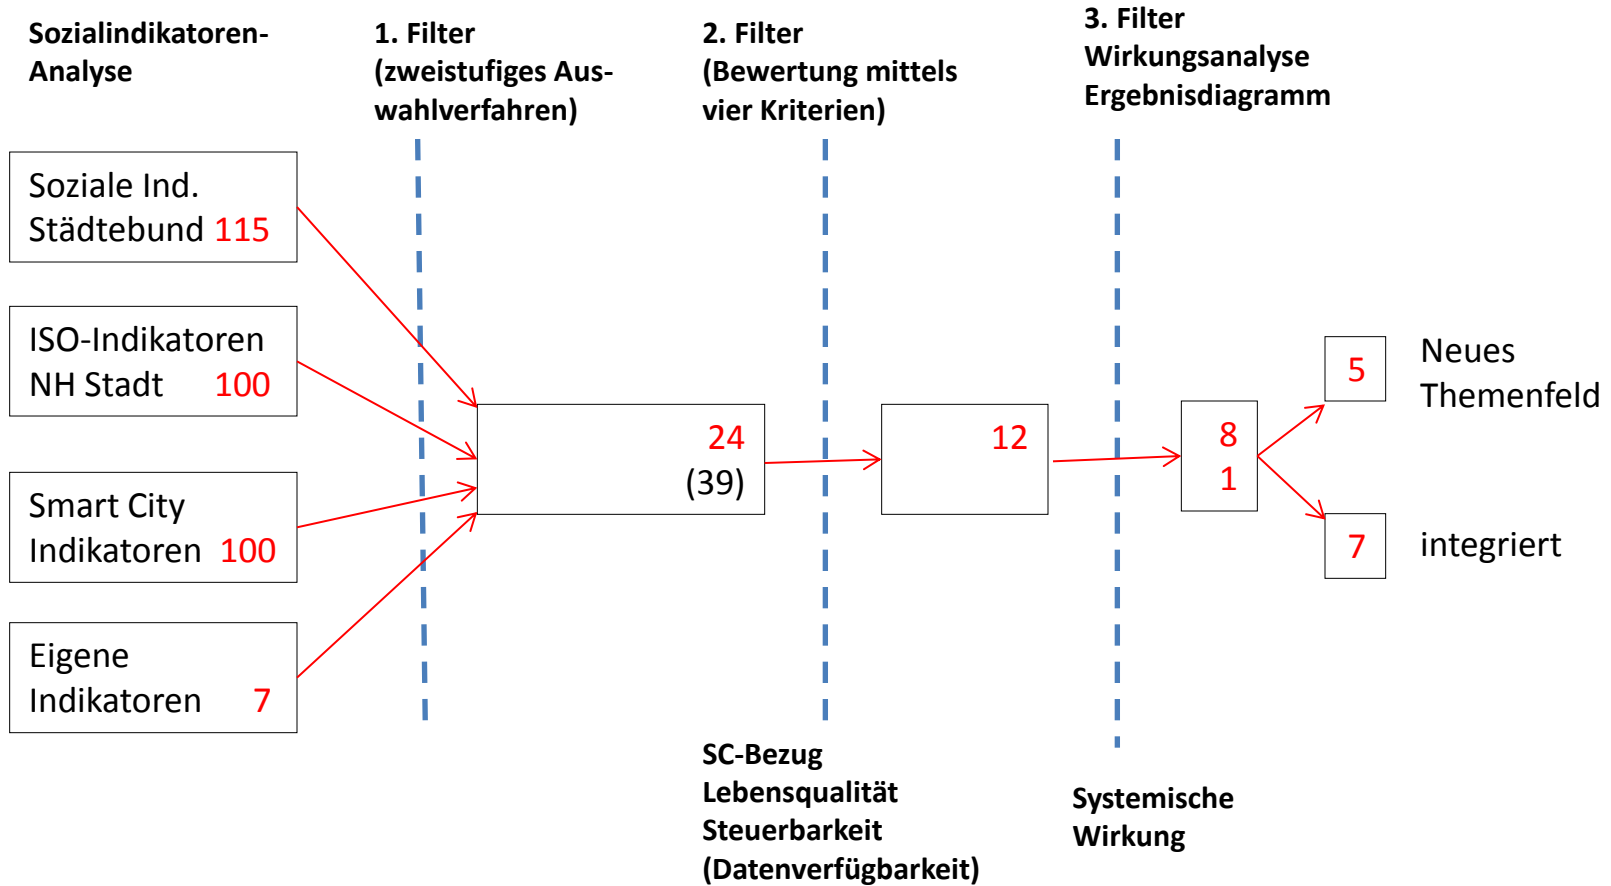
Sozialindikatoren-Analyse

1. Filter (zweistufiges Auswahlverfahren)

2. Filter (Bewertung mittels vier Kriterien)

3. Filter Wirkungsanalyse Ergebnisdiagramm

Soziale Ind. Städtebund 115

ISO-Indikatoren NH Stadt 100

Smart City Indikatoren 100

Eigene Indikatoren 7

24 (39)

12

8 1

5

Neues Themenfeld

7

integriert

SC-Bezug
Lebensqualität
Steuerbarkeit
(Datenverfügbarkeit)

Systemische Wirkung